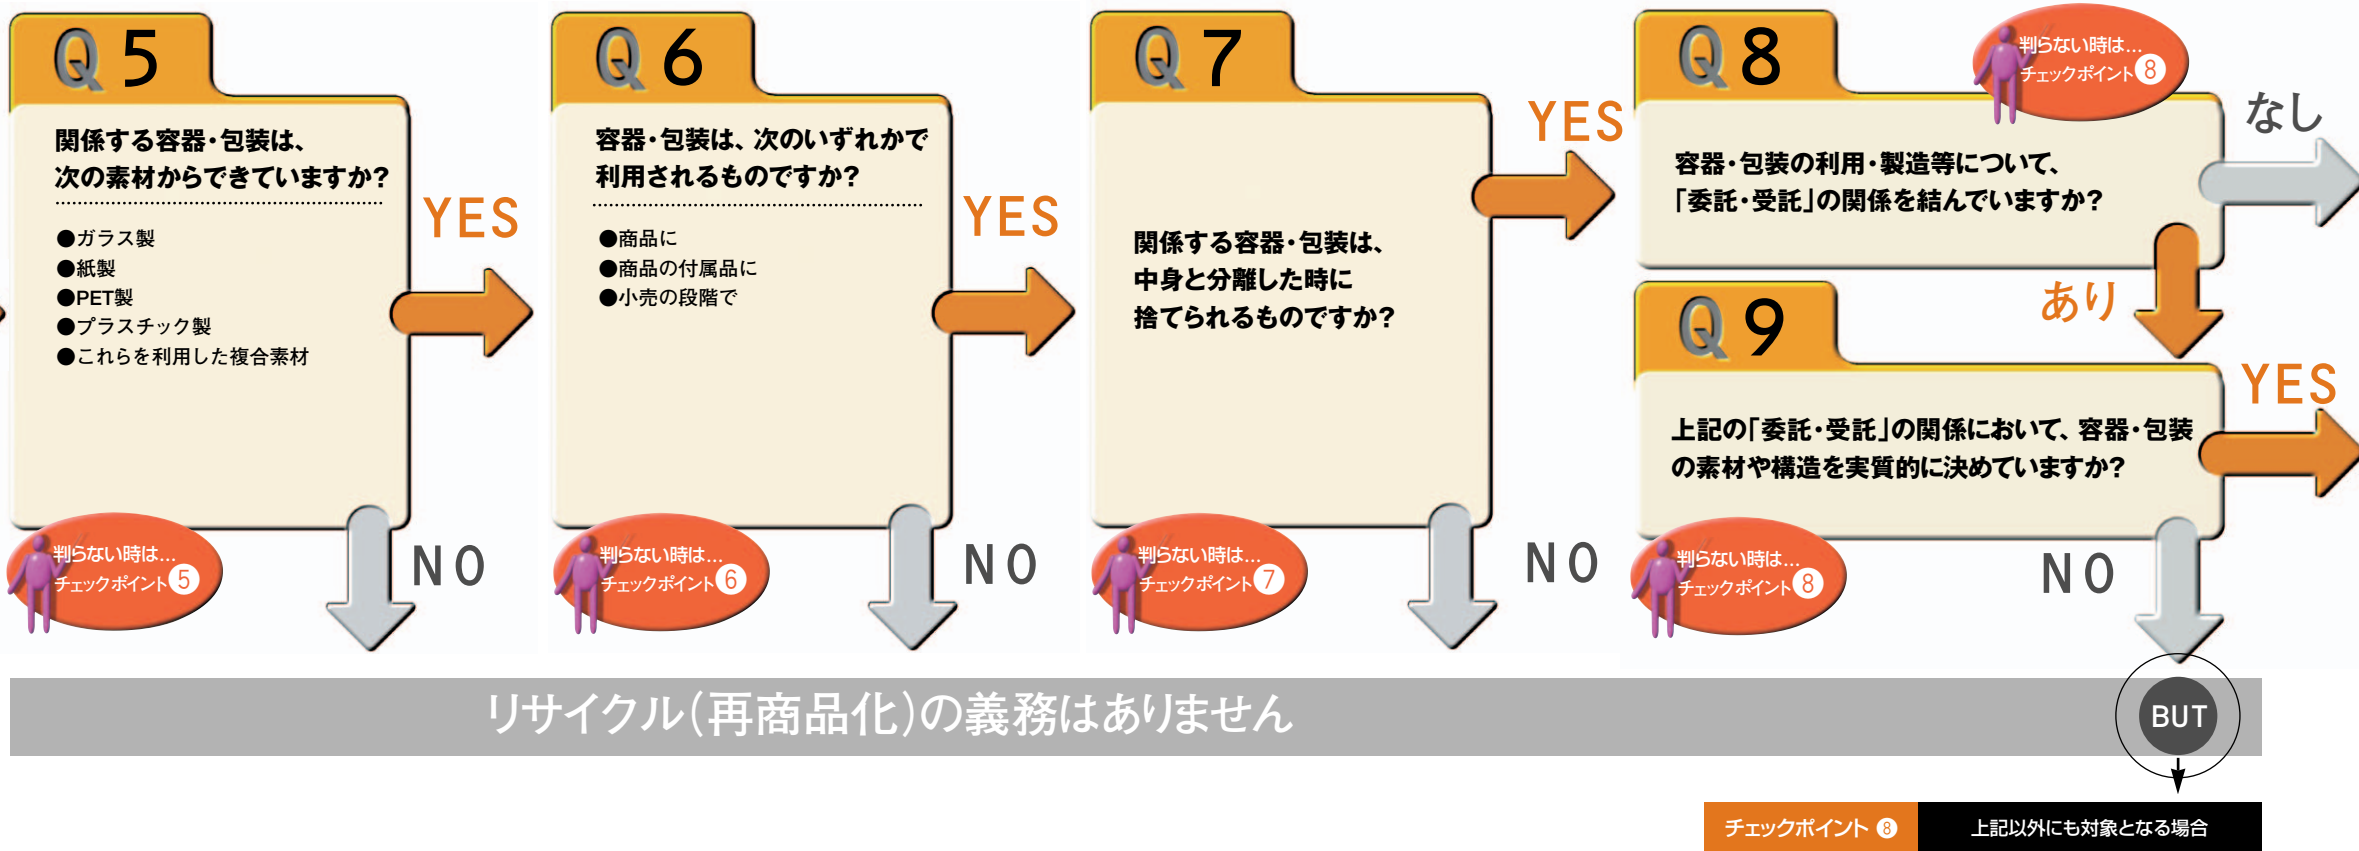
Q5

関係する容器・包装は、次の素材からできていますか?

●ガラス製
●紙製
●PET製
●プラスチック製
●これらを利用した複合素材

YES

判らない時は…
チェックポイント5

NO

Q6

容器・包装は、次のいずれかで利用されるものですか?

●商品に
●商品の付属品に
●小売の段階で

YES

判らない時は…
チェックポイント6

NO

Q7

関係する容器・包装は、中身と分離した時に捨てられるものですか?

YES

判らない時は…
チェックポイント7

NO

Q8

判らない時は…
チェックポイント8

容器・包装の利用・製造等について、「委託・受託」の関係を結んでいますか?

なし

あり

Q9

上記の「委託・受託」の関係において、容器・包装の素材や構造を実質的に決めていますか?

YES

判らない時は…
チェックポイント8

NO

リサイクル(再商品化)の義務はありません

BUT

チェックポイント8　上記以外にも対象となる場合